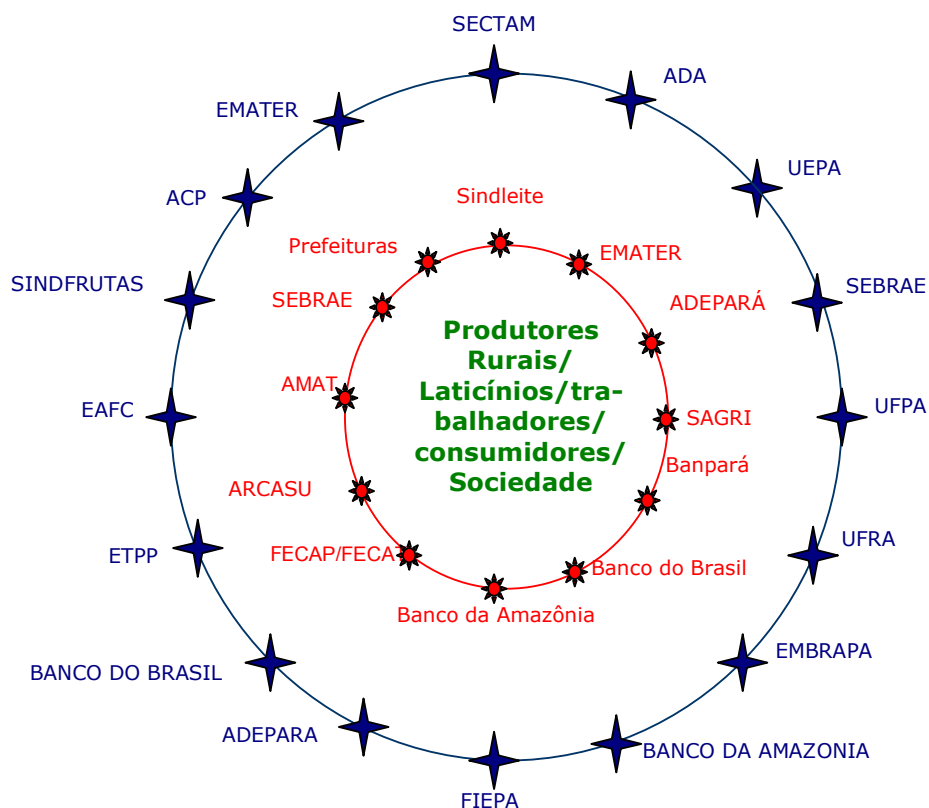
SECTAM
ADA
UEPA
SEBRAE
UFPA
UFRA
EMBRAPA
BANCO DA AMAZONIA
FIEPA
ADEPARA
BANCO DO BRASIL
ETPP
EAFC
SINDFRUTAS
ACP
EMATER

Sindleite
EMATER
ADEPARÁ
SAGRI
Banpará
Banco do Brasil
Banco da Amazônia
FECAP/FECAT
ARCASU
AMAT
SEBRAE
Prefeituras

Produtores Rurais/ Laticínios/trabalhadores/ consumidores/ Sociedade